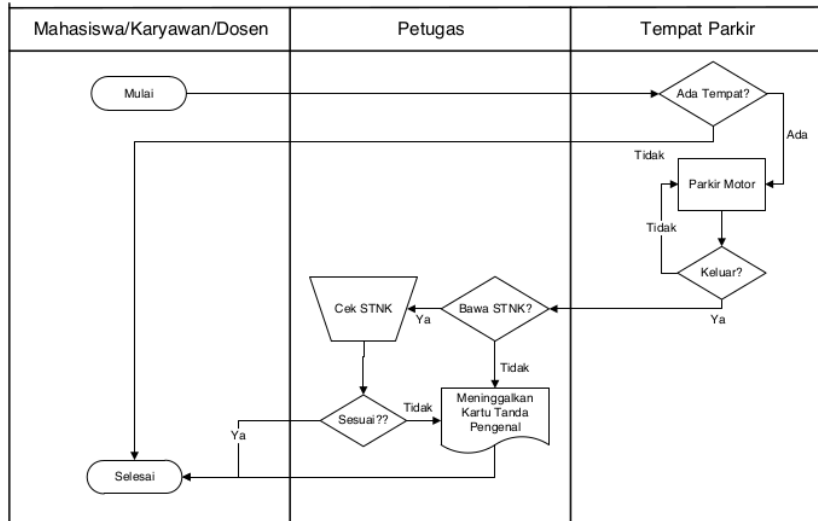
| Mahasiswa/Karyawan/Dosen | Petugas | Tempat Parkir |
|---|---|---|

Mulai

Ada Tempat?

Ada

Tidak

Parkir Motor

Tidak

Keluar?

Ya

Cek STNK

Ya

Bawa STNK?

Tidak

Sesuai??

Tidak

Meninggalkan Kartu Tanda Pengenal

Ya

Selesai